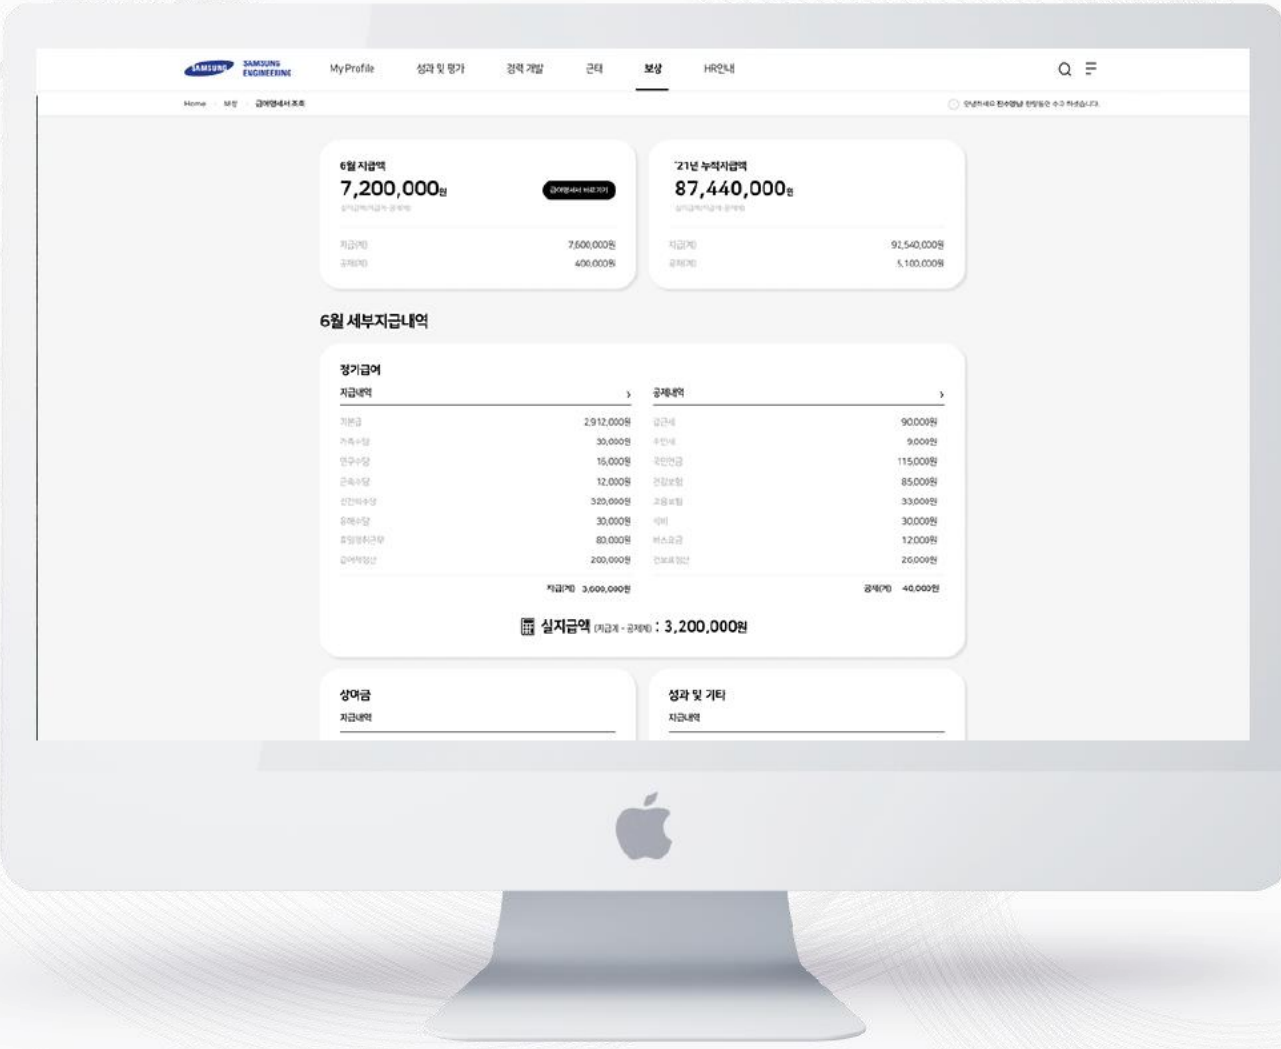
SAMSUNG SAMSUNG ENGINEERING My Profile 성과 및 평가 경력 개발 근태 보상 HR안내

Home 보상 급여명세서 조회

6월 지급액
7,200,000원
급여명세서 바로가기
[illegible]
지급(계) 7,600,000원
공제(계) 400,000원

'21년 누적지급액
87,440,000원
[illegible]
지급(계) 92,540,000원
공제(계) 5,100,000원

6월 세부지급내역

정기급여
지급내역 >
기본급 2,912,000원
가족수당 30,000원
연구수당 16,000원
근속수당 12,000원
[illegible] 320,000원
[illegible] 30,000원
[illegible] 80,000원
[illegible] 200,000원
지급(계) 3,600,000원

공제내역 >
갑근세 90,000원
주민세 9,000원
국민연금 115,000원
건강보험 85,000원
고용보험 33,000원
식비 30,000원
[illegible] 12,000원
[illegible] 26,000원
공제(계) 40,000원

실지급액 (지급계 - 공제계) : 3,200,000원

상여금
지급내역

성과 및 기타
지급내역